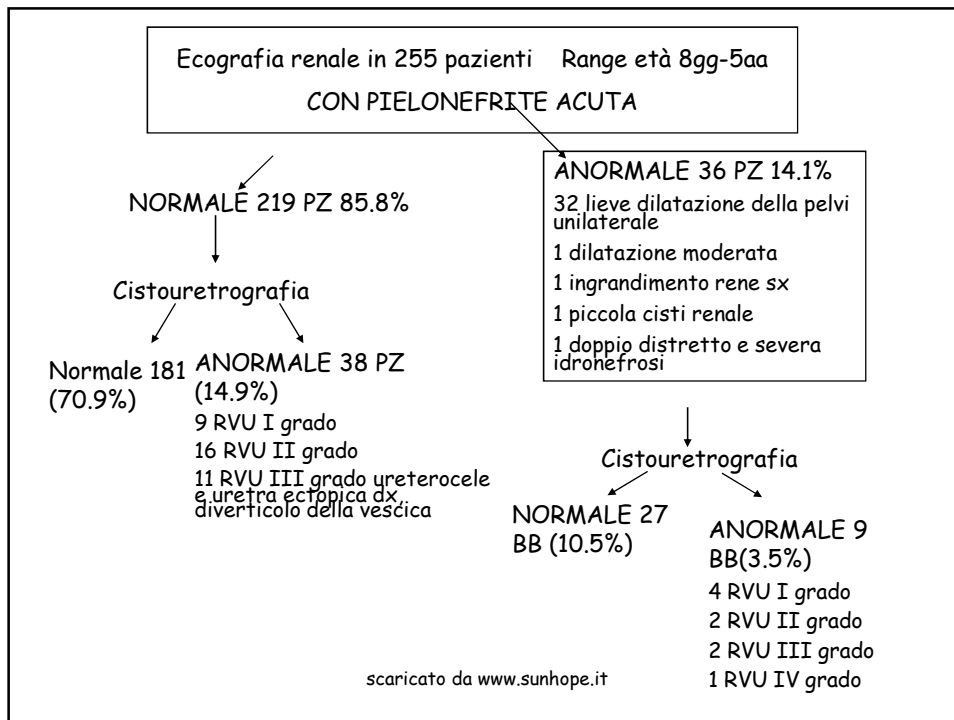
Ecografia renale in 255 pazienti Range età 8gg-5aa

CON PIELONEFRITE ACUTA

NORMALE 219 PZ 85.8%

Cistouretrografia

Normale 181 (70.9%)

ANORMALE 38 PZ (14.9%)

9 RVU I grado

16 RVU II grado

11 RVU III grado ureterocele e uretra ectopica dx, diverticolo della vescica

ANORMALE 36 PZ 14.1%

32 lieve dilatazione della pelvi unilaterale

1 dilatazione moderata

1 ingrandimento rene sx

1 piccola cisti renale

1 doppio distretto e severa idronefrosi

Cistouretrografia

NORMALE 27 BB (10.5%)

ANORMALE 9 BB(3.5%)

4 RVU I grado

2 RVU II grado

2 RVU III grado

1 RVU IV grado

scaricato da www.sunhope.it